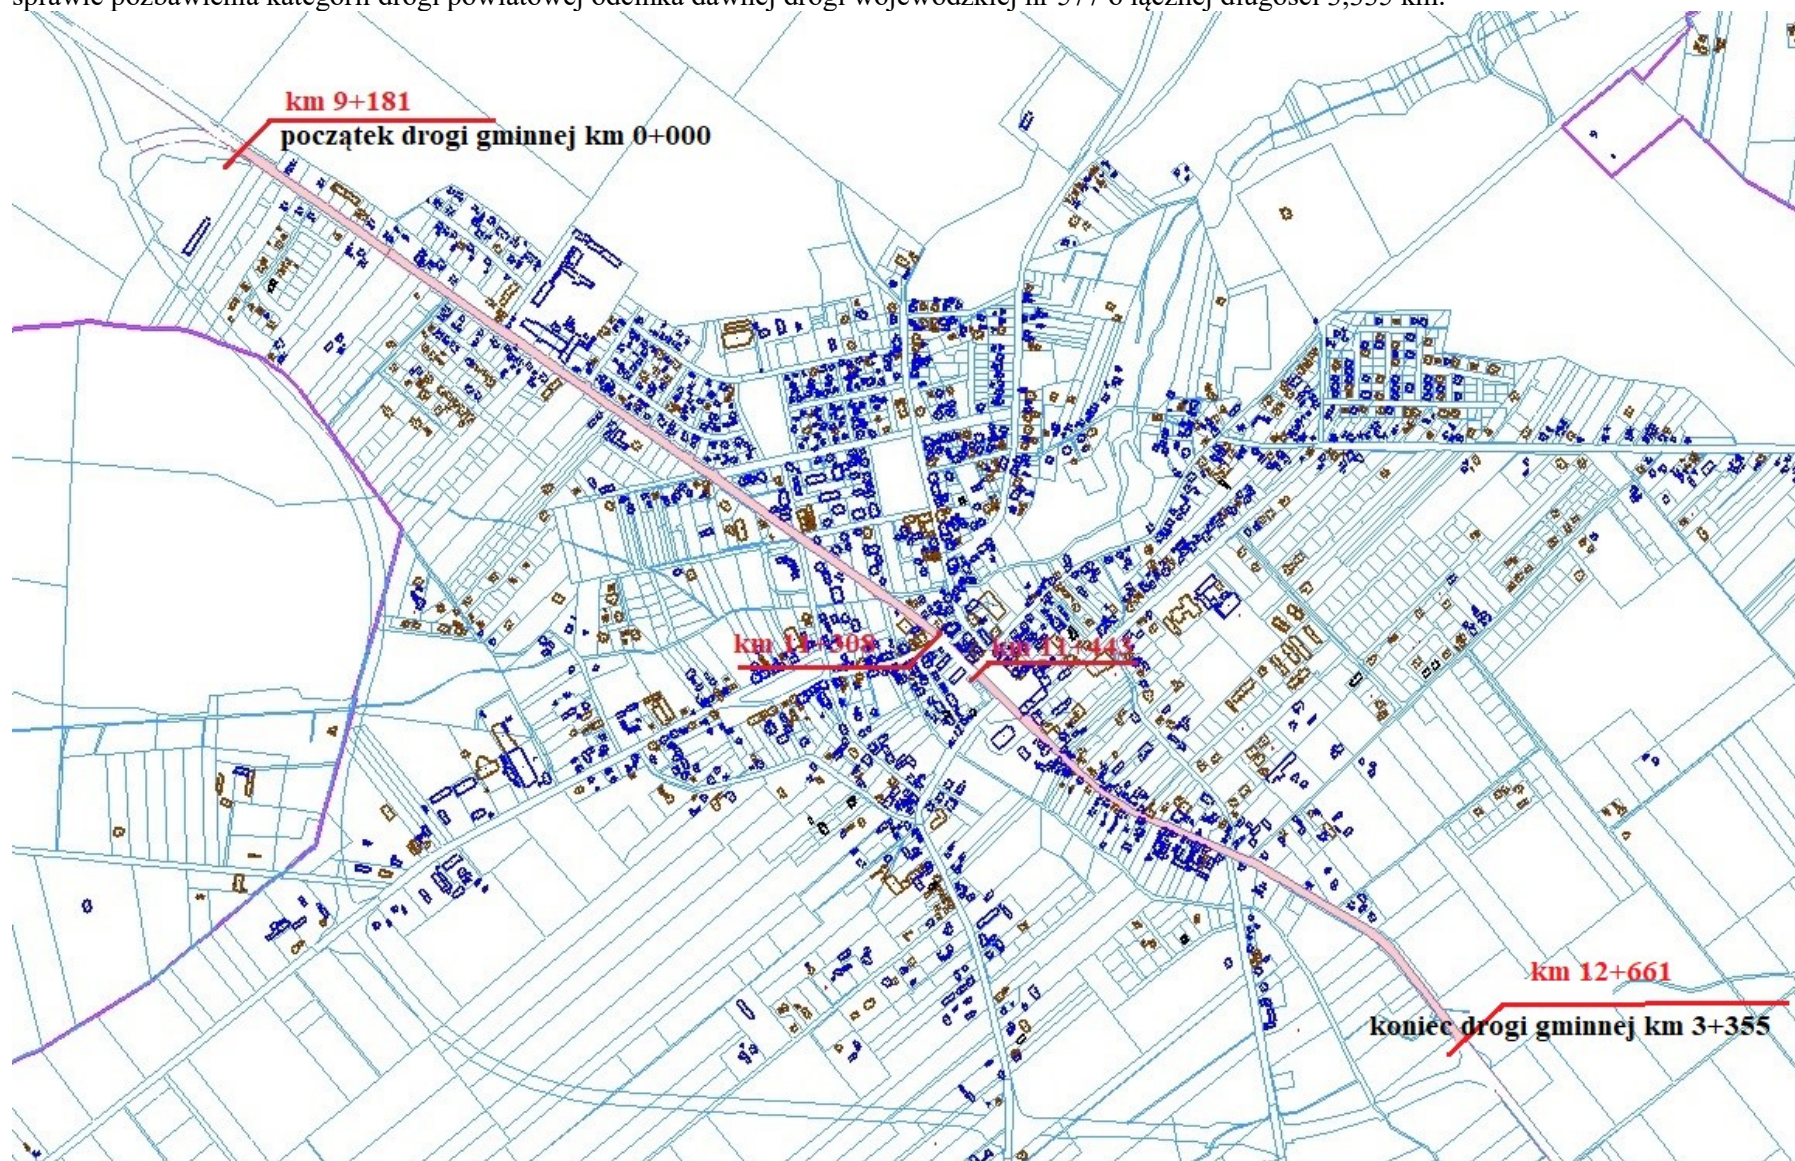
sprawie pozbawienia kategorii drogi powiatowej odcinka dawnej drogi wojewódzkiej nr 577 o łącznej długości 3,355 km.

km 9+181
początek drogi gminnej km 0+000

km 11+308

km 11+443

km 12+661
koniec drogi gminnej km 3+355